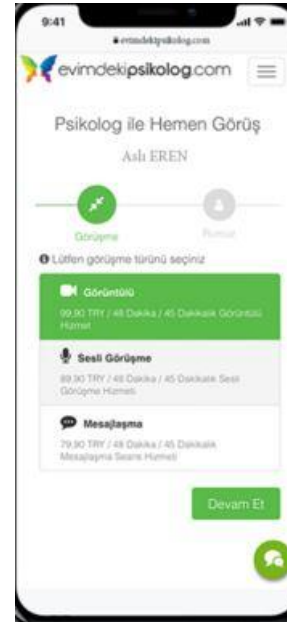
9:41

evimdekipsikolog.com

evimdekipsikolog.com

Psikolog ile Hemen Görüş

Aslı EREN

Görüşme

Ruhsat

Lütfen görüşme türünü seçiniz

Görüntülü

99,90 TRY / 48 Dakika / 45 Dakikalık Görüntülü Hizmet

Sesli Görüşme

89,90 TRY / 48 Dakika / 45 Dakikalık Sesli Görüşme Hizmeti

Mesajlaşma

79,90 TRY / 48 Dakika / 45 Dakikalık Mesajlaşma Seansı Hizmeti

Devam Et